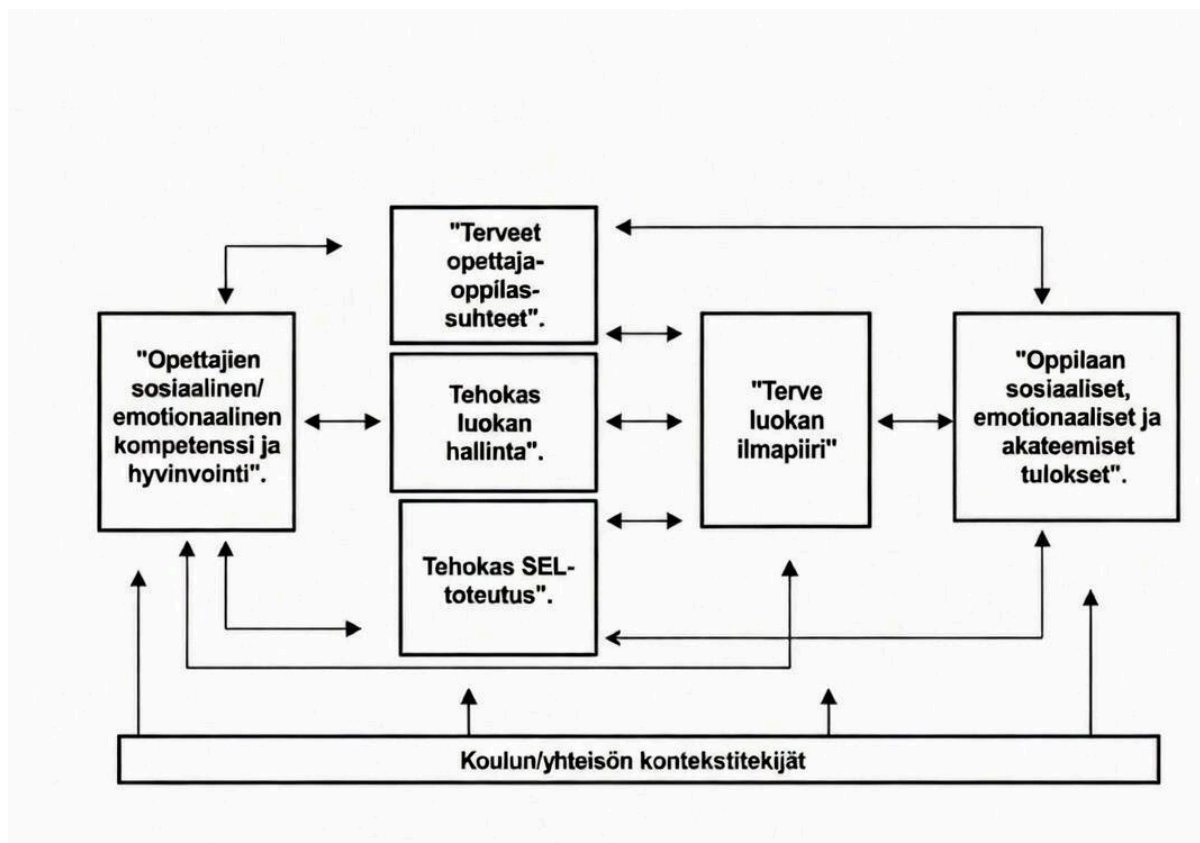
"Terveet opettaja-oppilas-suhteet".

"Opettajien sosiaalinen/emotionaalinen kompetenssi ja hyvinvointi".

Tehokas luokan hallinta".

"Terve luokan ilmapiiri"

"Oppilaan sosiaaliset, emotionaaliset ja akateemiset tulokset".

Tehokas SEL-toteutus".

Koulun/yhteisön kontekstitekijät